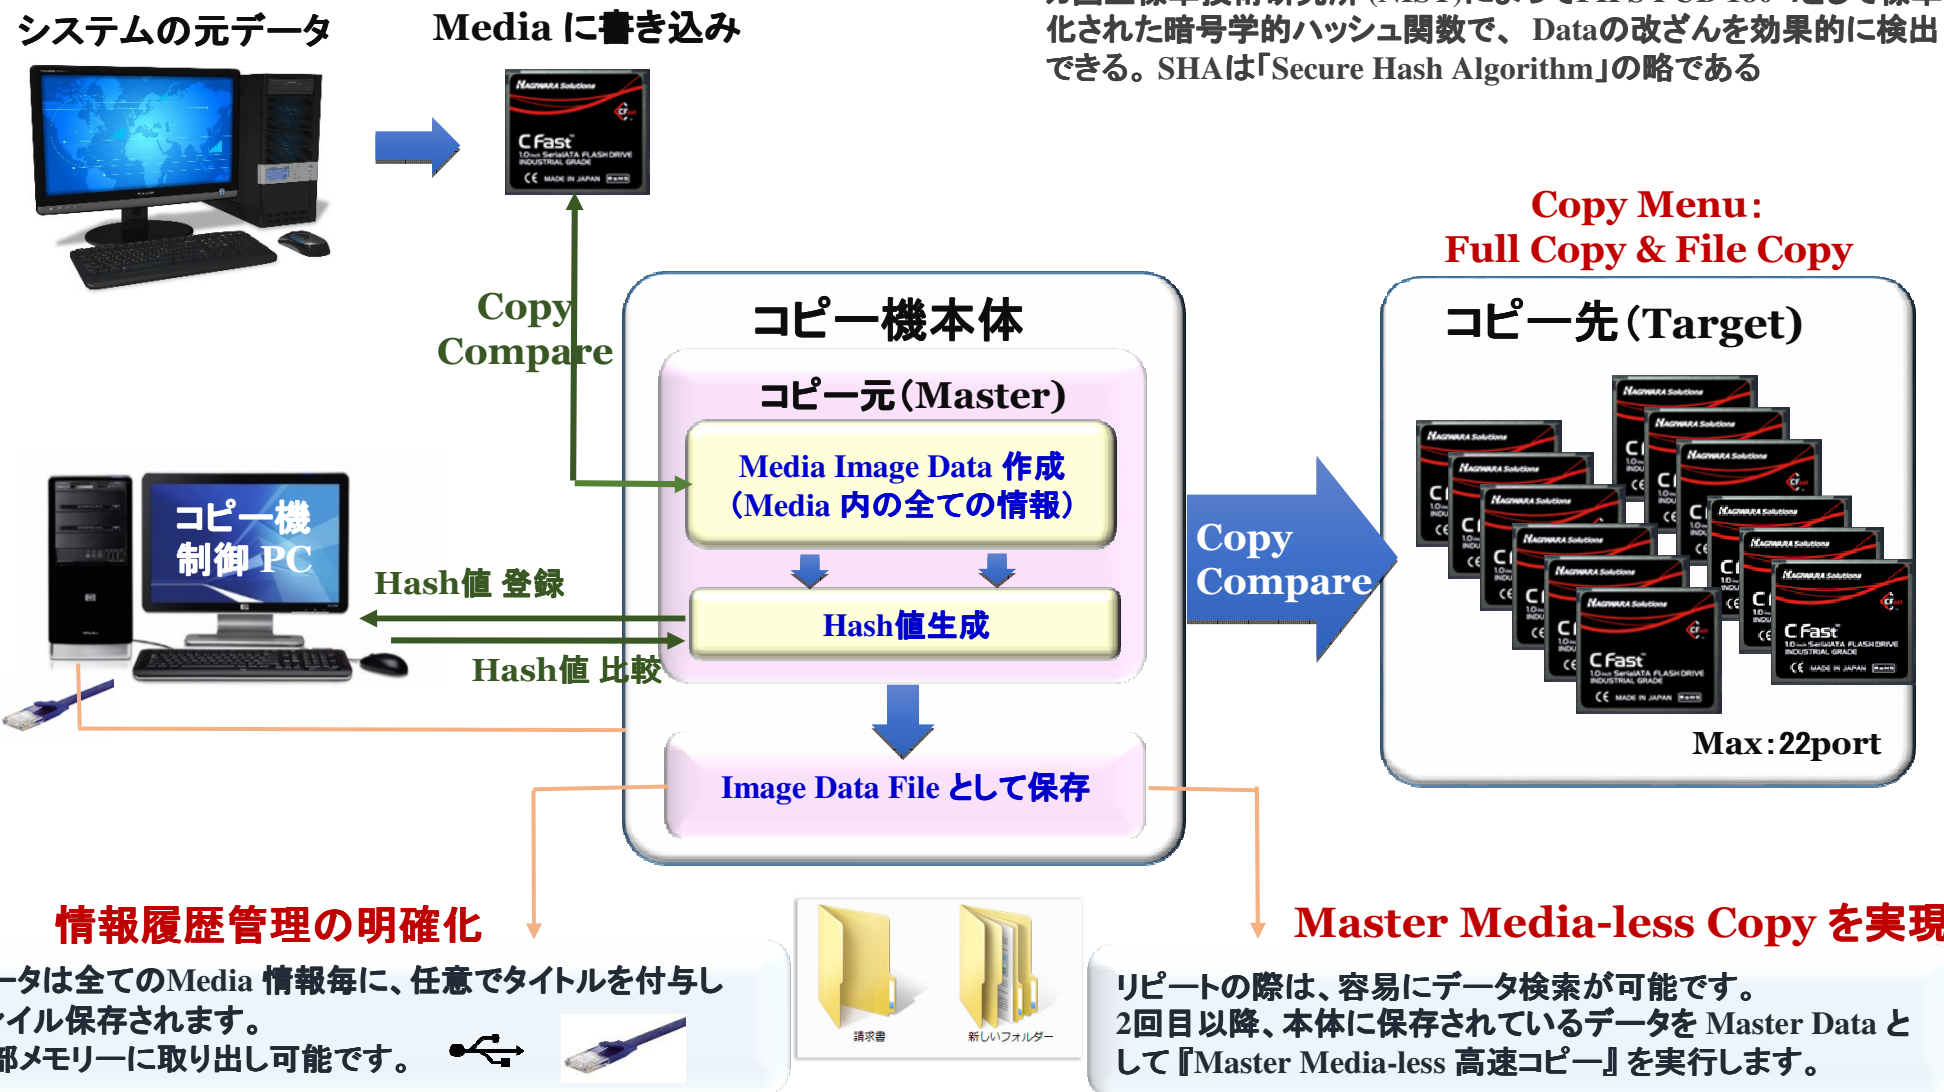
システムの元データ

Media に書き込み

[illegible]
化された暗号学的ハッシュ関数で、Dataの改ざんを効果的に検出できる。SHAは「Secure Hash Algorithm」の略である

HAGIWARA Solutions
CFast
1.0inch SerialATA FLASH DRIVE INDUSTRIAL GRADE
MADE IN JAPAN

Copy Menu:
Full Copy & File Copy

Copy
Compare

コピー機本体

コピー先(Target)

コピー元(Master)

Media Image Data 作成
(Media 内の全ての情報)

コピー機
制御 PC

Hash値 登録

Hash値生成

Hash値 比較

Copy
Compare

Max:22port

Image Data File として保存

情報履歴管理の明確化

ータは全てのMedia 情報毎に、任意でタイトルを付与し
ァイル保存されます。
部メモリーに取り出し可能です。

請求書
新しいフォルダー

Master Media-less Copy を実現

リピートの際は、容易にデータ検索が可能です。
2回目以降、本体に保存されているデータを Master Data として『Master Media-less 高速コピー』を実行します。